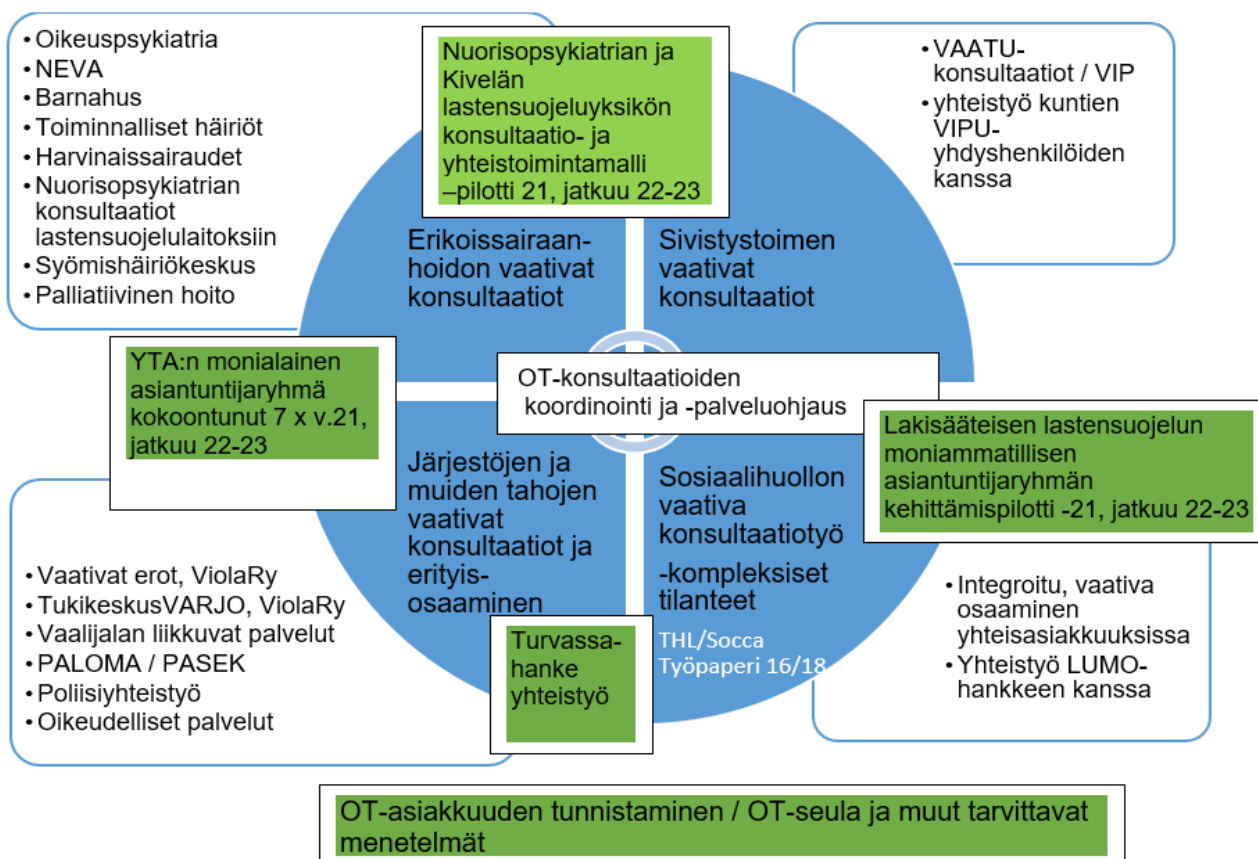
• Oikeuspsykiatria
• NEVA
• Barnahus
• Toiminnalliset häiriöt
• Harvinaissairaudet
• Nuorisopsykiatrian konsultaatiot lastensuojelulaitoksiin
• Syömishäiriökeskus
• Palliatiivinen hoito

Nuorisopsykiatrian ja Kivelän lastensuojeluyksikön konsultaatio- ja yhteistoimintamalli –pilotti 21, jatkuu 22-23

• VAATU-konsultaatiot / VIP
• yhteistyö kuntien VIPU-yhdyshenkilöiden kanssa

Erikoissairaanhoidon vaativat konsultaatiot

Sivistystoimen vaativat konsultaatiot

YTA:n monialainen asiantuntijaryhmä kokoontunut 7 x v.21, jatkuu 22-23

OT-konsultaatioiden koordinointi ja -palveluohjaus

Lakisääteisen lastensuojelun moniammatillisen asiantuntijaryhmän kehittämispilotti -21, jatkuu 22-23

Järjestöjen ja muiden tahojen vaativat konsultaatiot ja erityisosaaminen

Sosiaalihuollon vaativa konsultaatiotyö
-kompleksiset tilanteet

• Vaativat erot, ViolaRy
• TukikeskusVARJO, ViolaRy
• Vaalijalan liikkuvat palvelut
• PALOMA / PASEK
• Poliisiyhteistyö
• Oikeudelliset palvelut

Turvassa-hanke yhteistyö

THL/Socca Työpaperi 16/18

• Integroitu, vaativa osaaminen yhteisasiakkuuksissa
• Yhteistyö LUMO-hankkeen kanssa

OT-asiakkuuden tunnistaminen / OT-seula ja muut tarvittavat menetelmät